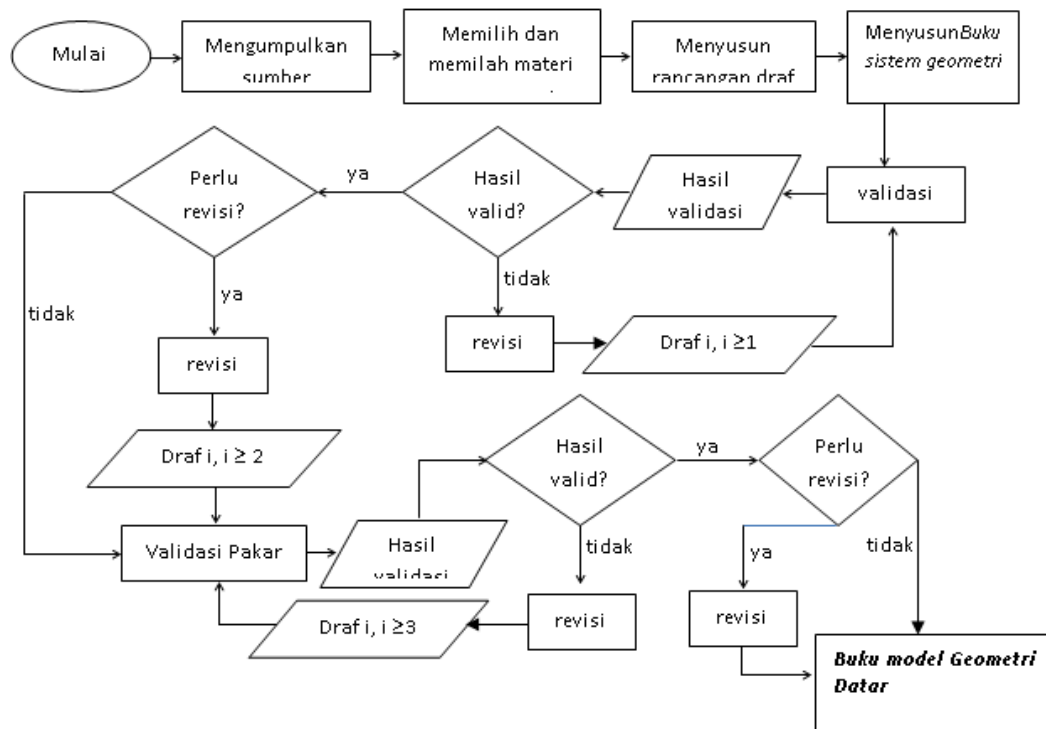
Mulai

Mengumpulkan sumber

Memilih dan memilah materi

Menyusun rancangan draf

Menyusun*Buku sistem geometri*

validasi

Hasil validasi

Hasil valid?

ya

Perlu revisi?

tidak

ya

tidak

revisi

Draf i, i ≥1

revisi

Draf i, i ≥ 2

Validasi Pakar

Hasil validasi

Hasil valid?

ya

Perlu revisi?

tidak

ya

tidak

revisi

Draf i, i ≥3

revisi

***Buku model Geometri Datar***